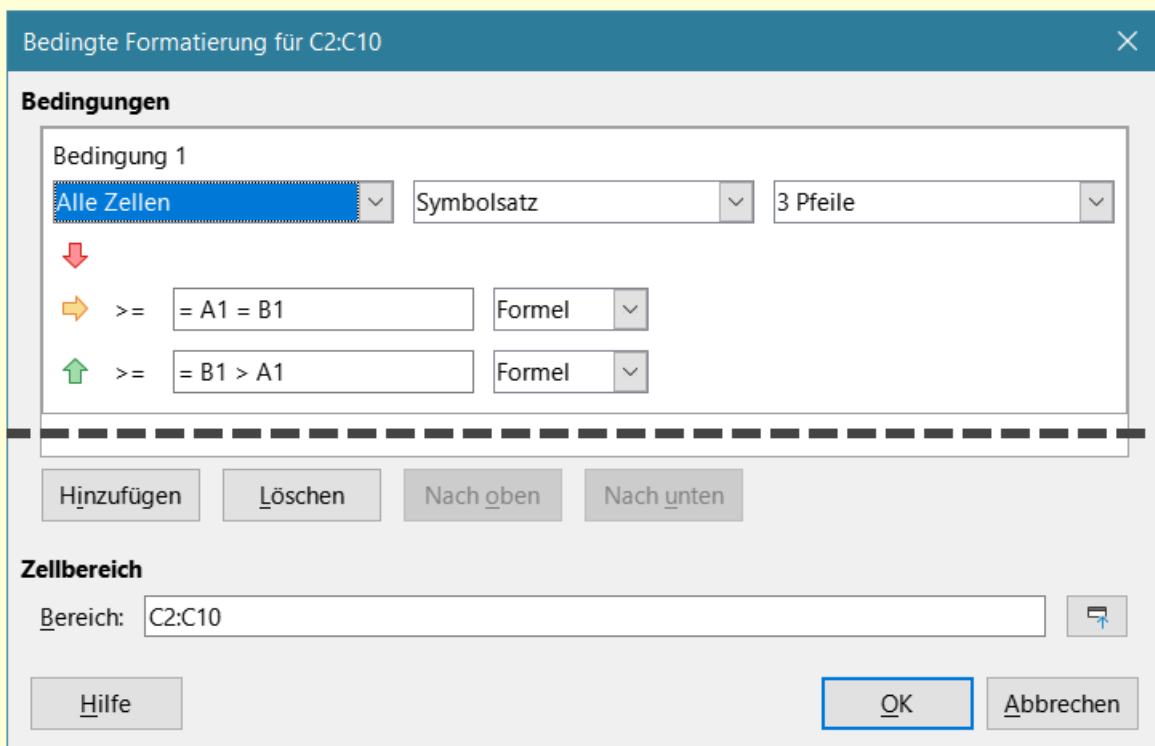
Bedingte Formatierung für C2:C10

Bedingungen

Bedingung 1

Alle Zellen

Symbolsatz

3 Pfeile

>= = A1 = B1 Formel

>= = B1 > A1 Formel

Hinzufügen

Löschen

Nach oben

Nach unten

Zellbereich

Bereich: C2:C10

Hilfe

OK

Abbrechen